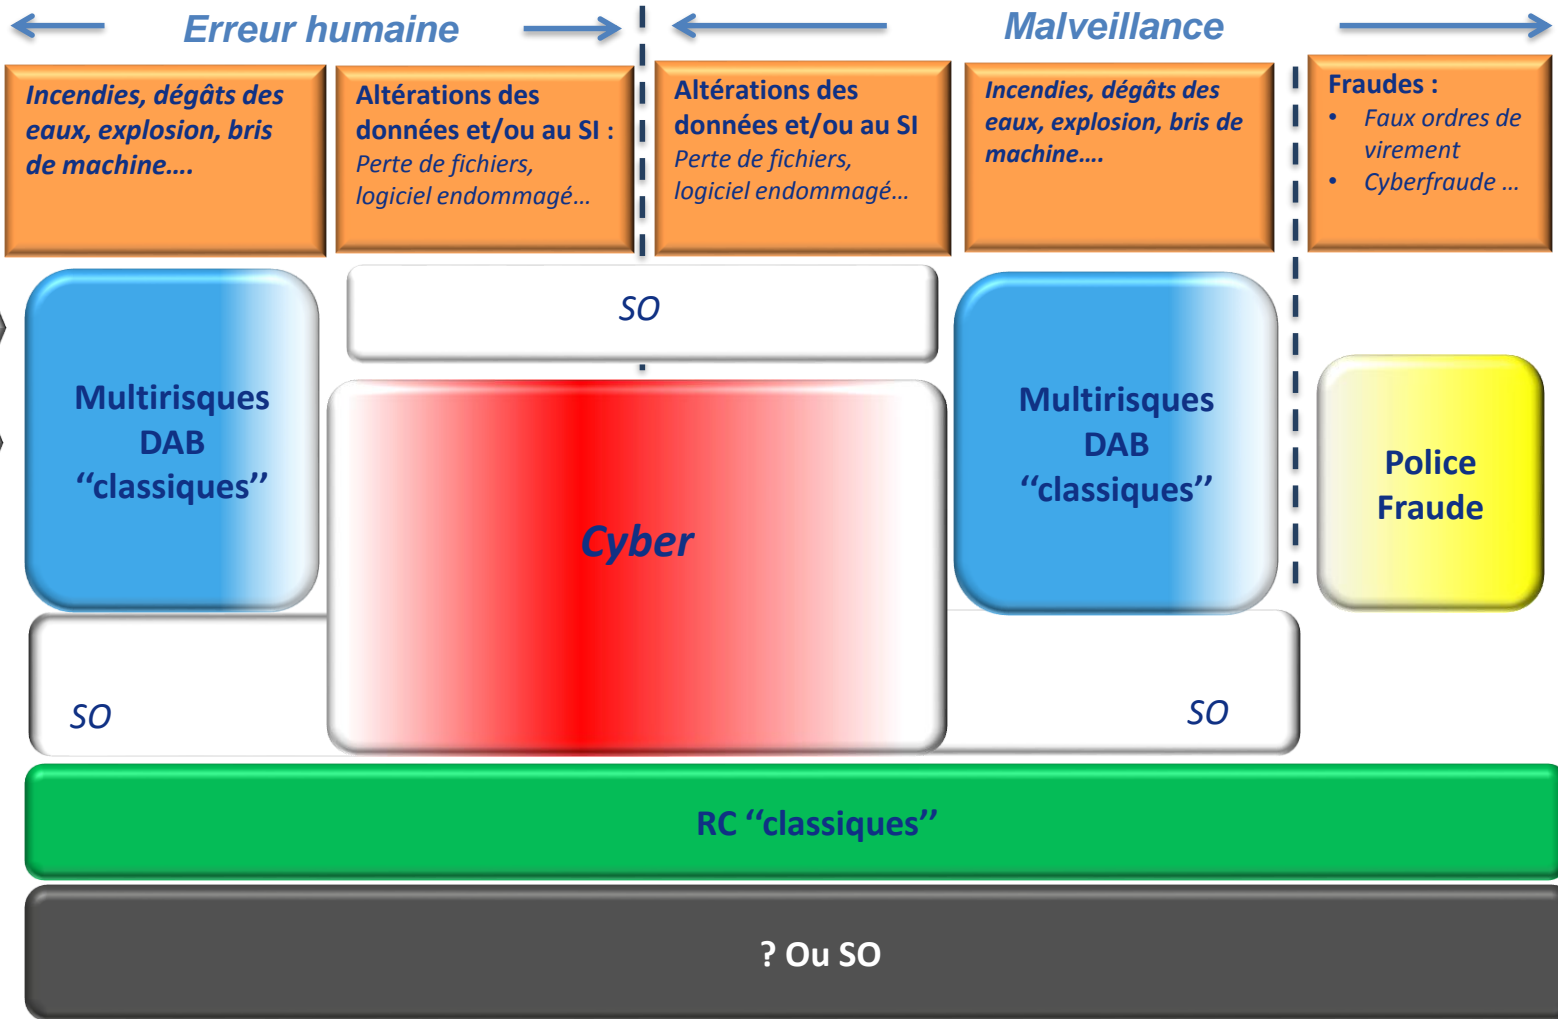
Erreur humaine

Malveillance

Incendies, dégâts des eaux, explosion, bris de machine….

Altérations des données et/ou au SI : Perte de fichiers, logiciel endommagé…

Altérations des données et/ou au SI Perte de fichiers, logiciel endommagé…

Incendies, dégâts des eaux, explosion, bris de machine….

Fraudes :
• Faux ordres de virement
• Cyberfraude …

SO

Multirisques DAB “classiques”

Cyber

Multirisques DAB “classiques”

Police Fraude

SO

SO

RC “classiques”

? Ou SO